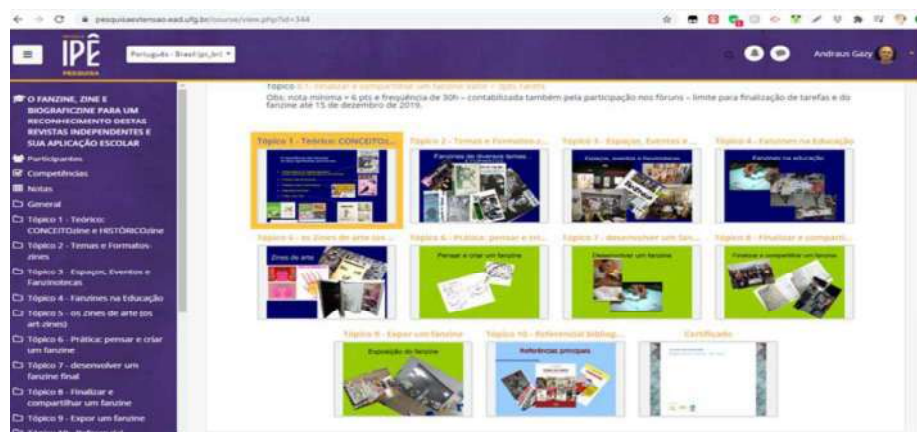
pesquisaextensao.ead.ufg.br/course/view.php?id=344

IPÊ
PESQUISA

Português - Brasil (pt_br)

Andraus Gazy

O FANZINE, ZINE E BIOGRAFICZINE PARA UM RECONHECIMENTO DESTAS REVISTAS INDEPENDENTES E SUA APLICAÇÃO ESCOLAR

Participantes
Competências
Notas
General
Tópico 1 - Teórico: CONCEITOzine e HISTÓRICOzine
Tópico 2 - Temas e Formatos-zines
Tópico 3 - Espaços, Eventos e Fanzinotecas
Tópico 4 - Fanzines na Educação
Tópico 5 - os zines de arte (os art-zines)
Tópico 6 - Prática: pensar e criar um fanzine
Tópico 7 - desenvolver um fanzine final
Tópico 8 - Finalizar e compartilhar um fanzine
Tópico 9 - Expor um fanzine

Tópico 8 - Finalizar e compartilhar um fanzine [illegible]
Obs: nota mínima = 6 pts e frequência de 30h – contabilizada também pela participação nos fóruns – limite para finalização de tarefas e do fanzine até 15 de dezembro de 2019.

Tópico 1 - Teórico: CONCEITO...
Tópico 2 - Temas e Formatos...
Fanzines de diversos temas
Tópico 3 - Espaços, Eventos e ...
Espaços, eventos e fanzinotecas
Tópico 4 - Fanzines na Educação
Fanzines na educação
Tópico 5 - os Zines de arte (os ...
Zines de arte
Tópico 6 - Prática: pensar e cri...
Pensar e criar um fanzine
Tópico 7 - desenvolver um fan...
Desenvolver um fanzine
Tópico 8 - Finalizar e comparti...
Finalizar e compartilhar um fanzine
Tópico 9 - Expor um fanzine
Exposição de fanzine
Tópico 10 - Referencial bibliog...
Referências principais
Certificado